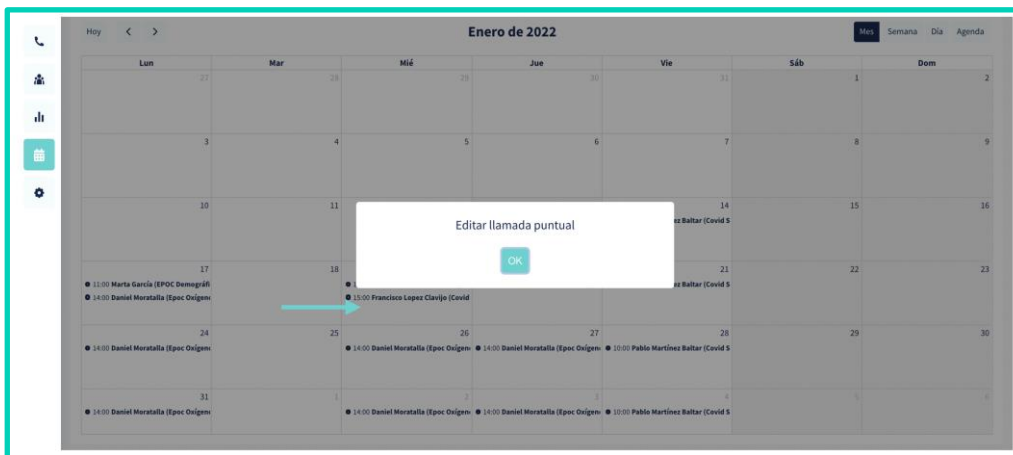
Hoy < >

Enero de 2022

Mes Semana Día Agenda

| Lun | Mar | Mié | Jue | Vie | Sáb | Dom |
|---|---|---|---|---|---|---|
| 27 | 28 | 29 | 30 | 31 | 1 | 2 |
| 3 | 4 | 5 | 6 | 7 | 8 | 9 |
| 10 | 11 | | | 14 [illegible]z Baltar (Covid S | 15 | 16 |
| 17 • 11:00 Marta García (EPOC Demográfi • 14:00 Daniel Morataila (Epoc Oxígen | 18 | • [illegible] • 15:00 Francisco Lopez Clavijo (Covid | | 21 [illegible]z Baltar (Covid S | 22 | 23 |
| 24 • 14:00 Daniel Morataila (Epoc Oxígen | 25 | 26 • 14:00 Daniel Morataila (Epoc Oxígen | 27 • 14:00 Daniel Morataila (Epoc Oxígen | 28 • 10:00 Pablo Martínez Baltar (Covid S | 29 | 30 |
| 31 • 14:00 Daniel Morataila (Epoc Oxígen | 1 | 2 • 14:00 Daniel Morataila (Epoc Oxígen | 3 • 14:00 Daniel Morataila (Epoc Oxígen | 4 • 10:00 Pablo Martínez Baltar (Covid S | 5 | 6 |

Editar llamada puntual

OK